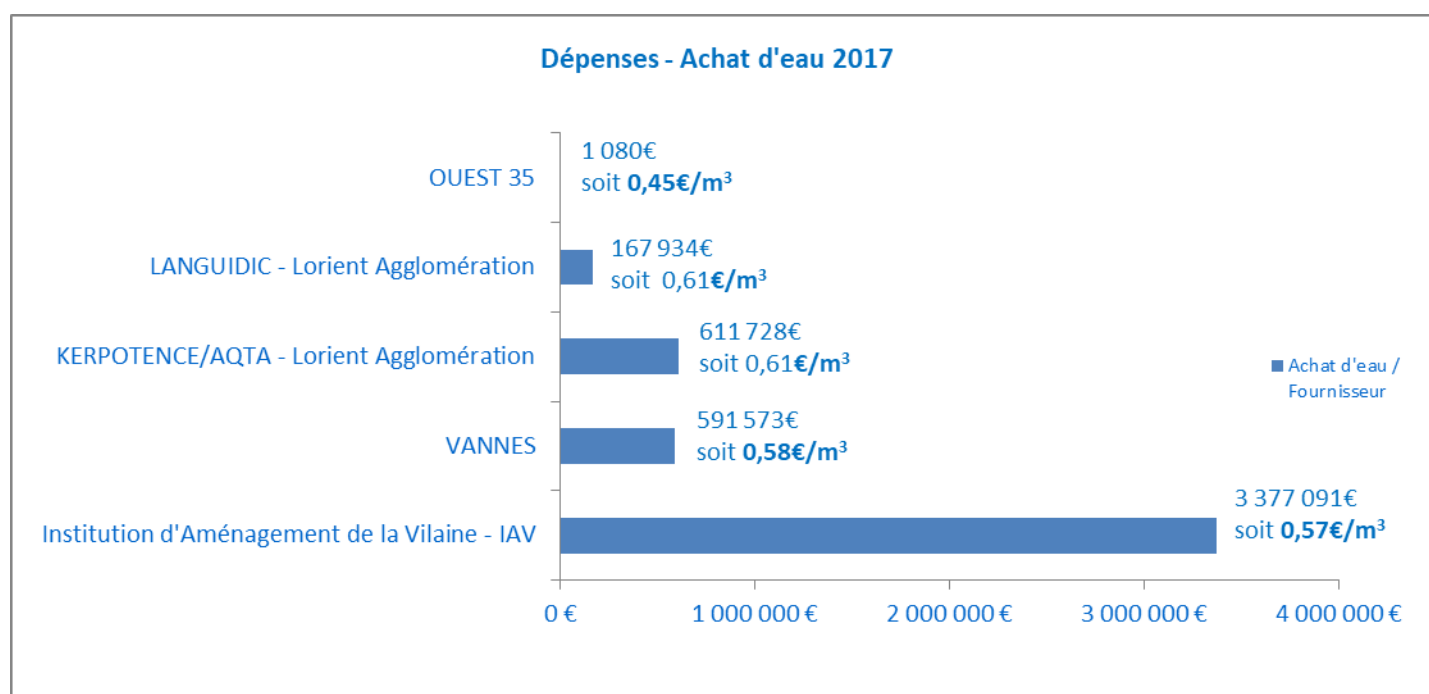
Dépenses - Achat d'eau 2017

OUEST 35
1 080€
soit **0,45€/m³**

LANGUIDIC - Lorient Agglomération
167 934€
soit 0,61**€/m³**

KERPOTENCE/AQTA - Lorient Agglomération
611 728€
soit 0,61**€/m³**

VANNES
591 573€
soit **0,58€/m³**

Institution d'Aménagement de la Vilaine - IAV
3 377 091€
soit **0,57€/m³**

Achat d'eau / Fournisseur

0 € 1 000 000 € 2 000 000 € 3 000 000 € 4 000 000 €